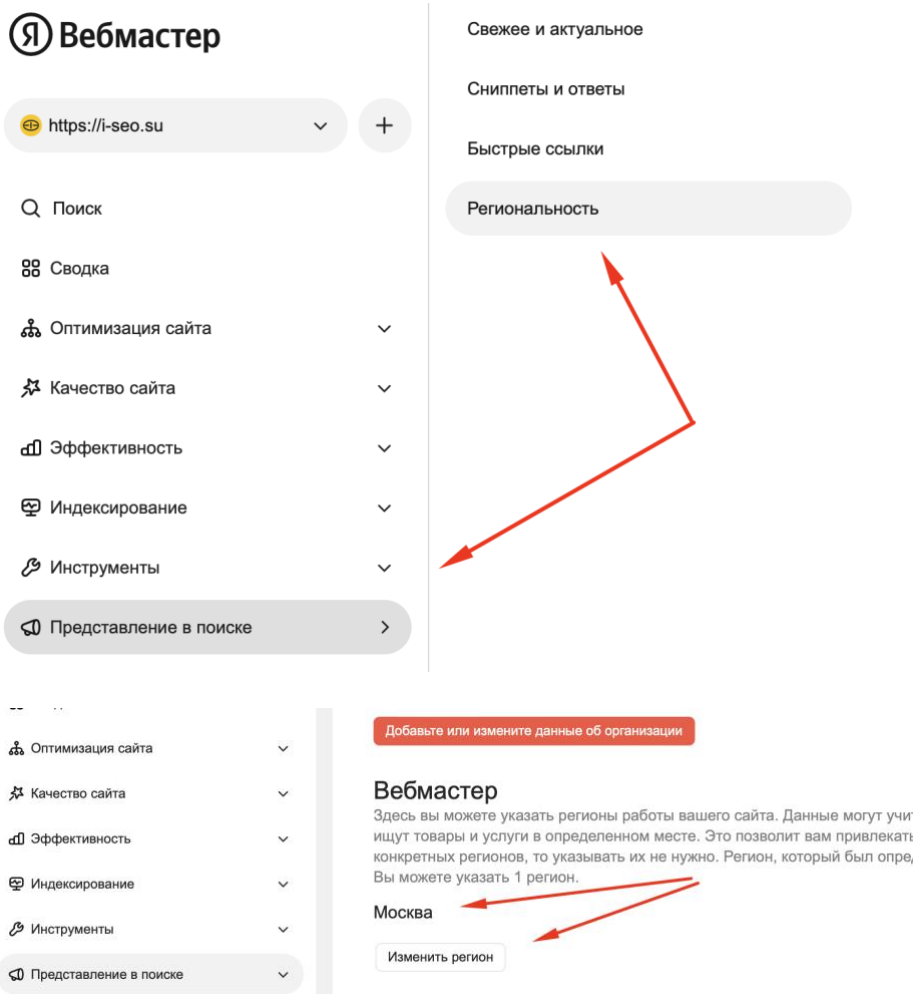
Я Вебмастер

https://i-seo.su

Поиск

Сводка

Оптимизация сайта

Качество сайта

Эффективность

Индексирование

Инструменты

Представление в поиске

Свежее и актуальное

Сниппеты и ответы

Быстрые ссылки

Региональность

Оптимизация сайта

Качество сайта

Эффективность

Индексирование

Инструменты

Представление в поиске

Добавьте или измените данные об организации

Вебмастер

Здесь вы можете указать регионы работы вашего сайта. Данные могут учит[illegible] ищут товары и услуги в определенном месте. Это позволит вам привлекат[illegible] конкретных регионов, то указывать их не нужно. Регион, который был опре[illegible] Вы можете указать 1 регион.

Москва

Изменить регион